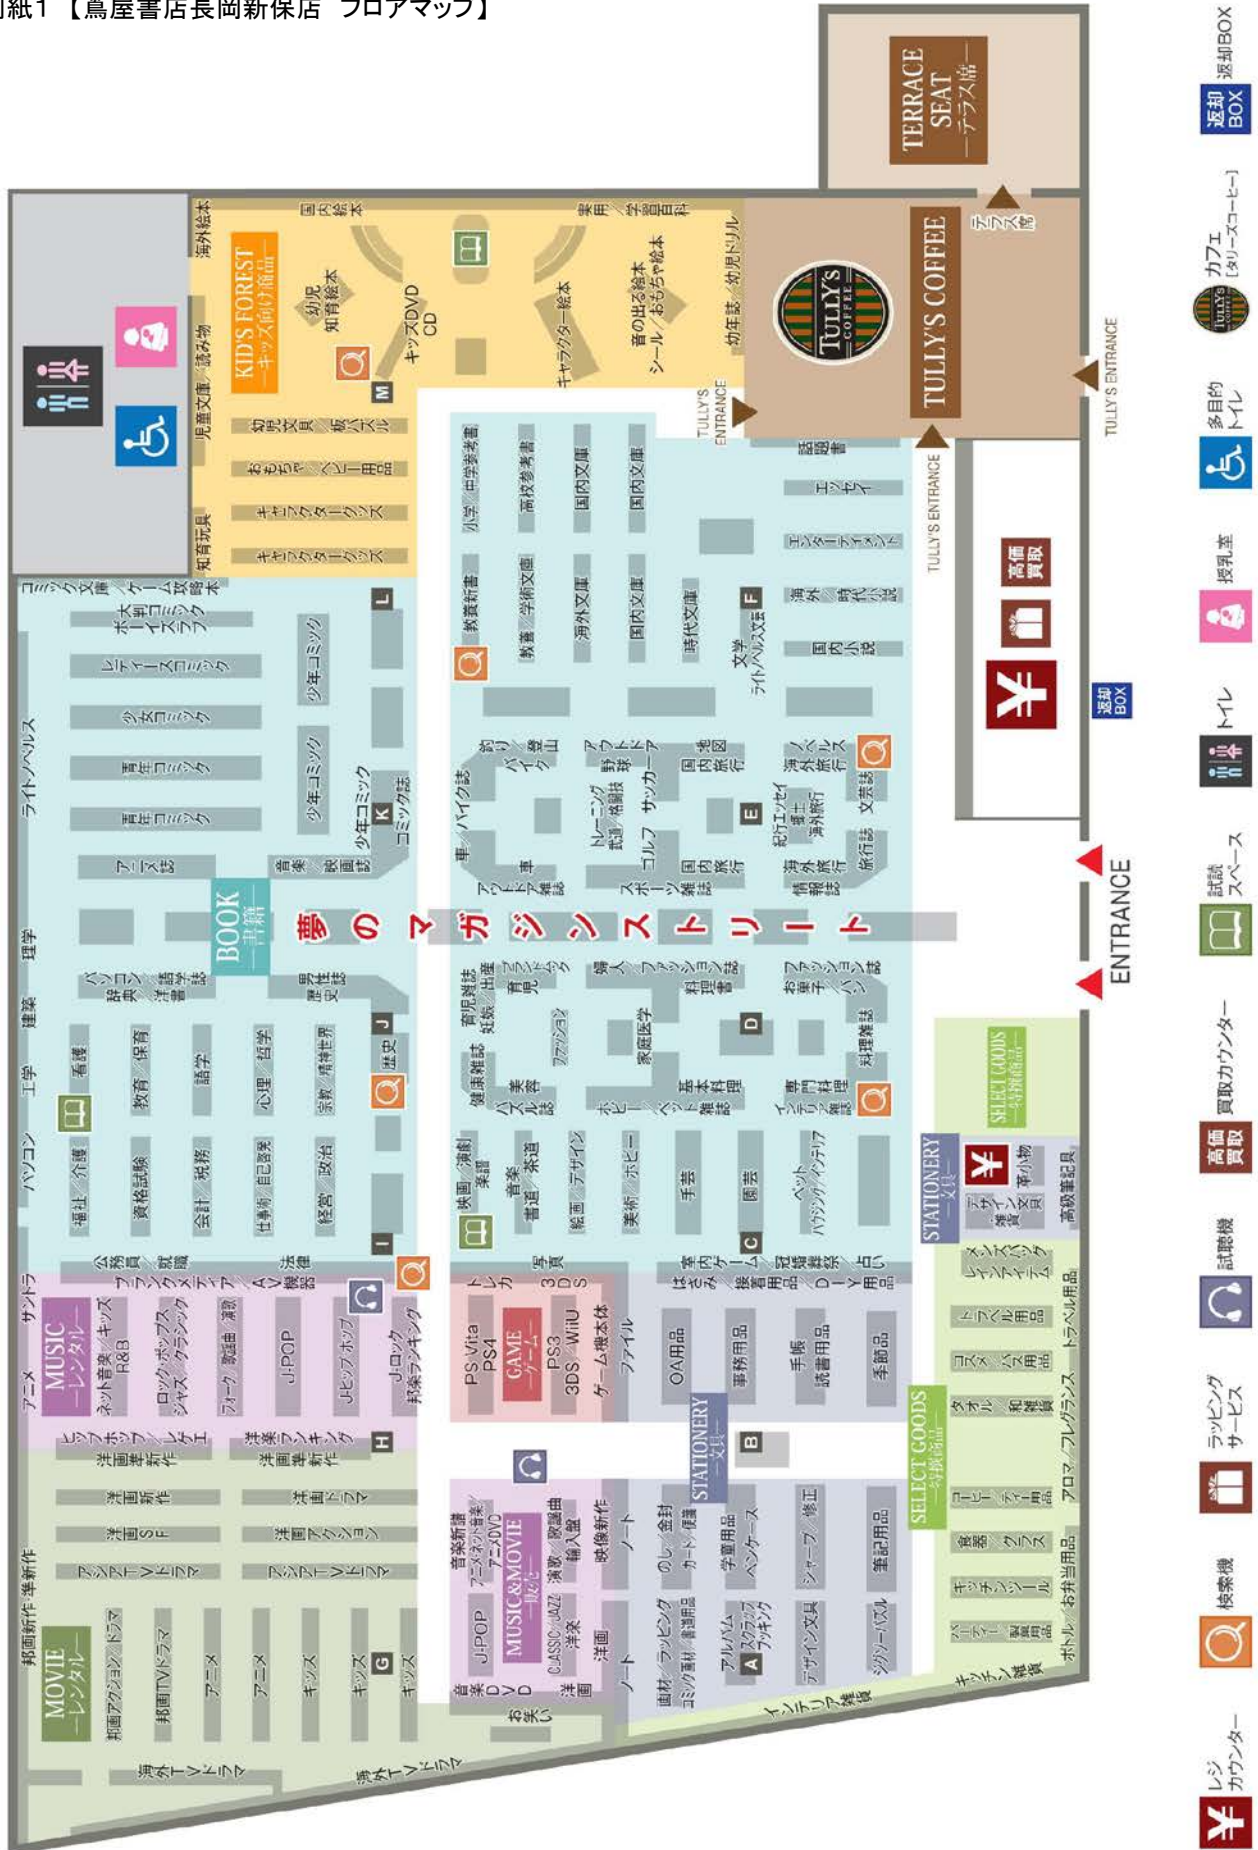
別紙1 【蔦屋書店長岡新保店 フロアマップ】

TERRACE SEAT ―テラス席―
テラス入口
TULLY'S COFFEE
TULLY'S ENTRANCE
TULLY'S ENTRANCE
TULLY'S ENTRANCE
ENTRANCE

KID'S FOREST ―キッズ向け商品―
海外絵本
国内絵本
実用
学習図鑑
百科
幼児 知育絵本
キッズDVD CD
キャラクター絵本
音の出る絵本 シール/おもちゃ絵本
幼年誌
幼児ドリル
児童文庫
読み物
幼児文具
紙芝居
おもちゃ
ベビー用品
キャラクターグッズ
キャラクターグッズ
知育玩具
M

BOOK ―書籍―
夢のマガジンストリート
コミック文庫
ゲーム攻略本
大判コミック
ボーイズラブ
レディースコミック
少女コミック
青年コミック
青年コミック
アニメ誌
少年コミック
少年コミック
少年コミック
コミック誌
音楽
映画誌
ライトノベルス
L
K
J
I
小学
中学参考書
高校参考書
国内文庫
国内文庫
教養新書
教養
学術文庫
海外文庫
国内文庫
時代文庫
文学 ライトノベルス文芸
話題書
エッセイ
エンターテイメント
海外
時代小説
国内小説
F
車
バイク誌
釣り
登山
バイク
アウトドア
アウトドア
野球
サッカー
トレーニング
武道
格闘技
ゴルフ
スポーツ雑誌
地図
国内旅行
国内旅行
E
紀行エッセイ
趣味
海外旅行
海外旅行
ノベルス
海外旅行
情報雑誌
旅行誌
文芸誌
理学
建築
工学
パソコン
パソコン
辞典
語学誌
洋書
男性誌
歴史誌
歴史
看護
教育
保育
語学
心理
哲学
宗教
精神世界
福祉
介護
資格試験
会計
税務
仕事術
自己啓発
経営
経済
公務員
就職
法律
育児雑誌
妊娠
出産
マタニティ
育児
ファッション
婦人
ファッション
ファッション雑誌
料理書
ファッション雑誌
お菓子
パン
料理雑誌
健康雑誌
家庭医学
基本料理
専門料理
D
ビューティー
美容
ペット雑誌
インテリア雑誌
ホビー
映画
演劇
芸術
音楽
書道
茶道
美術
デザイン
絵画
美術
ホビー
手芸
園芸
C
ペット
ハウジング
インテリア
写真
鉄道
DIY
はさみ
家庭用品
接着用品
証明
占い
C

MUSIC ―レンタル―
アニメ
サントラ
ネット音楽
キッズ
R&B
ロック
ポップス
ジャズ
クラシック
フォーク
歌謡曲
演歌
J-POP
Jヒップホップ
J-ロック
邦楽ランキング
ヒップホップ
レゲエ
洋楽ランキング
AV機器
H

GAME ―ゲーム―
PS Vita
PS4
PS3
3DS
WiiU
ゲーム機本体
トレカ
3DS
ファイル
OA用品
事務用品
手帳
読書用品
季節品

STATIONERY ―文具―
B
MUSIC&MOVIE ―販売―
音楽新譜
アニメ/ネット音楽
アニメDVD
J-POP
CLASSIC
JAZZ
洋楽
演歌
民謡曲
輸入盤
映像新作
洋画
ノート
ノート
のし
金封
カード
便箋
画材
ラッピング
コミック画材
製図用品
学童用品
ペンケース
アルバム
スクラップブッキング
A
デザイン文具
シャープ
修正
筆記用品
ジグソーパズル
お気に入り
音楽DVD
インテリア雑貨

MOVIE ―レンタル―
洋画新作
洋画新作
洋画SF
洋画ドラマ
洋画アクション
アジアTVドラマ
アジアTVドラマ
邦画新作
準新作
邦画アクション
ドラマ
邦画TVドラマ
アニメ
アニメ
キッズ
キッズ
キッズ
G
海外TVドラマ
海外TVドラマ

SELECT GOODS ―特撰商品―
STATIONERY ―文具―
デザイン文具
雑貨
事務小物
高級筆記具
メンズバッグ
レディースバッグ
トラベル用品
コスメ
バス用品
タオル
和雑貨
SELECT GOODS ―特撰商品―
アロマ
フレグランス
トラベル用品
コーヒー
ティー用品
食器
グラス
キッチンツール
お弁当用品
パーティー
製菓用品
ボトル
キッチン雑貨

高価買取
返却BOX

返却BOX 返却BOX
カフェ [タリーズコーヒー]
多目的トイレ
授乳室
トイレ
試読スペース
高価買取 買取カウンター
試聴機
ラッピングサービス
検索機
レジカウンター